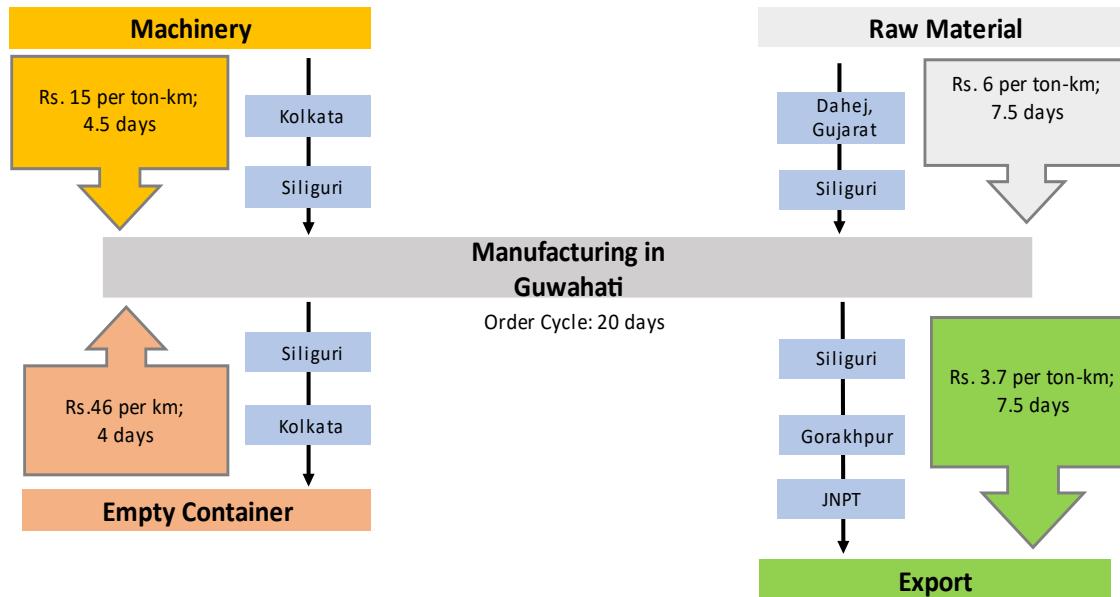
Machinery

Rs. 15 per ton-km;
4.5 days

Kolkata

Siliguri

Raw Material

Dahej, Gujarat

Siliguri

Rs. 6 per ton-km;
7.5 days

Manufacturing in Guwahati

Order Cycle: 20 days

Rs.46 per km;
4 days

Siliguri

Kolkata

Empty Container

Siliguri

Gorakhpur

JNPT

Rs. 3.7 per ton-km;
7.5 days

Export